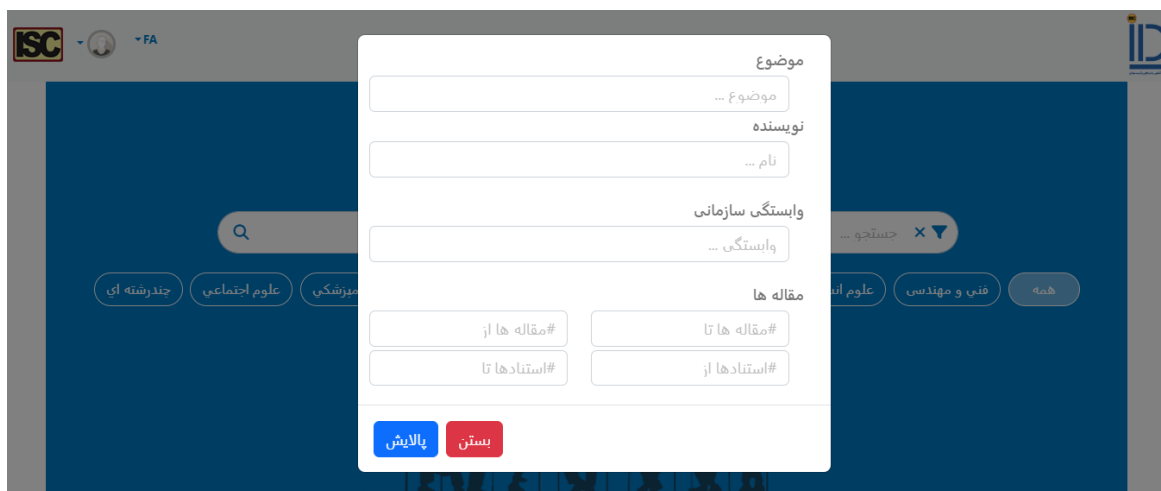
ISC
FA

موضوع
موضوع ...
نویسنده
نام ...
وابستگی سازمانی
وابستگی ...
مقاله ها
#مقاله ها تا
#مقاله ها از
#استنادها از
#استنادها تا
بستن
پالایش

جستجو ...
همه
فني و مهندسی
علوم انـ
ـپزشکي
علوم اجتماعي
چندرشته اي